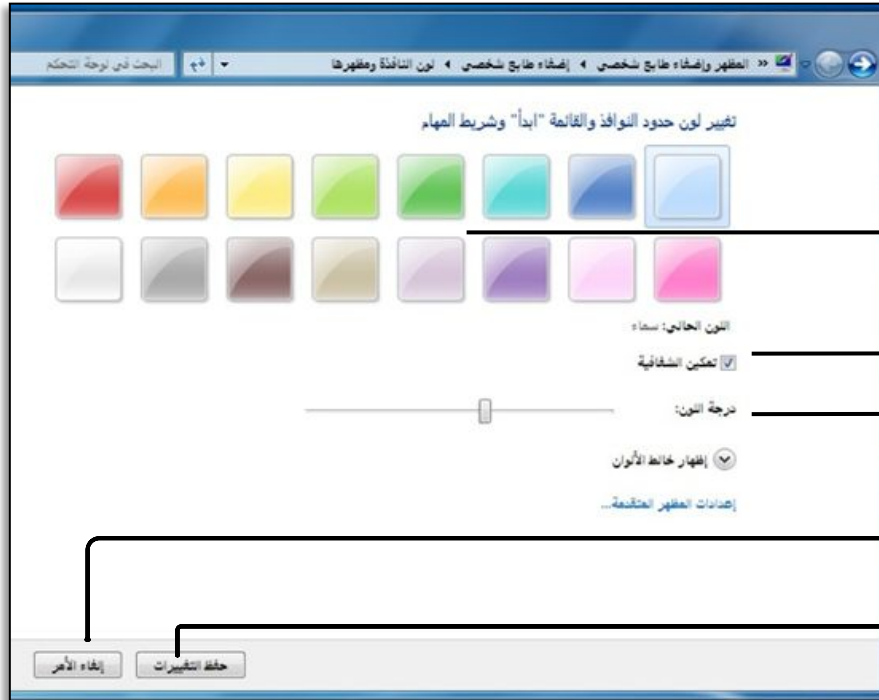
« المظهر وإضفاء طابع شخصي ◂ إضفاء طابع شخصي ◂ لون النافذة ومظهرها

البحث في لوحة التحكم

تغيير لون حدود النوافذ والقائمة "ابدأ" وشريط المهام

اللون الحالي: سماء

تمكين الشفافية

درجة اللون:

إظهار خالط الألوان

إعدادات المظهر المتقدمة...

حفظ التغييرات

إلغاء الأمر